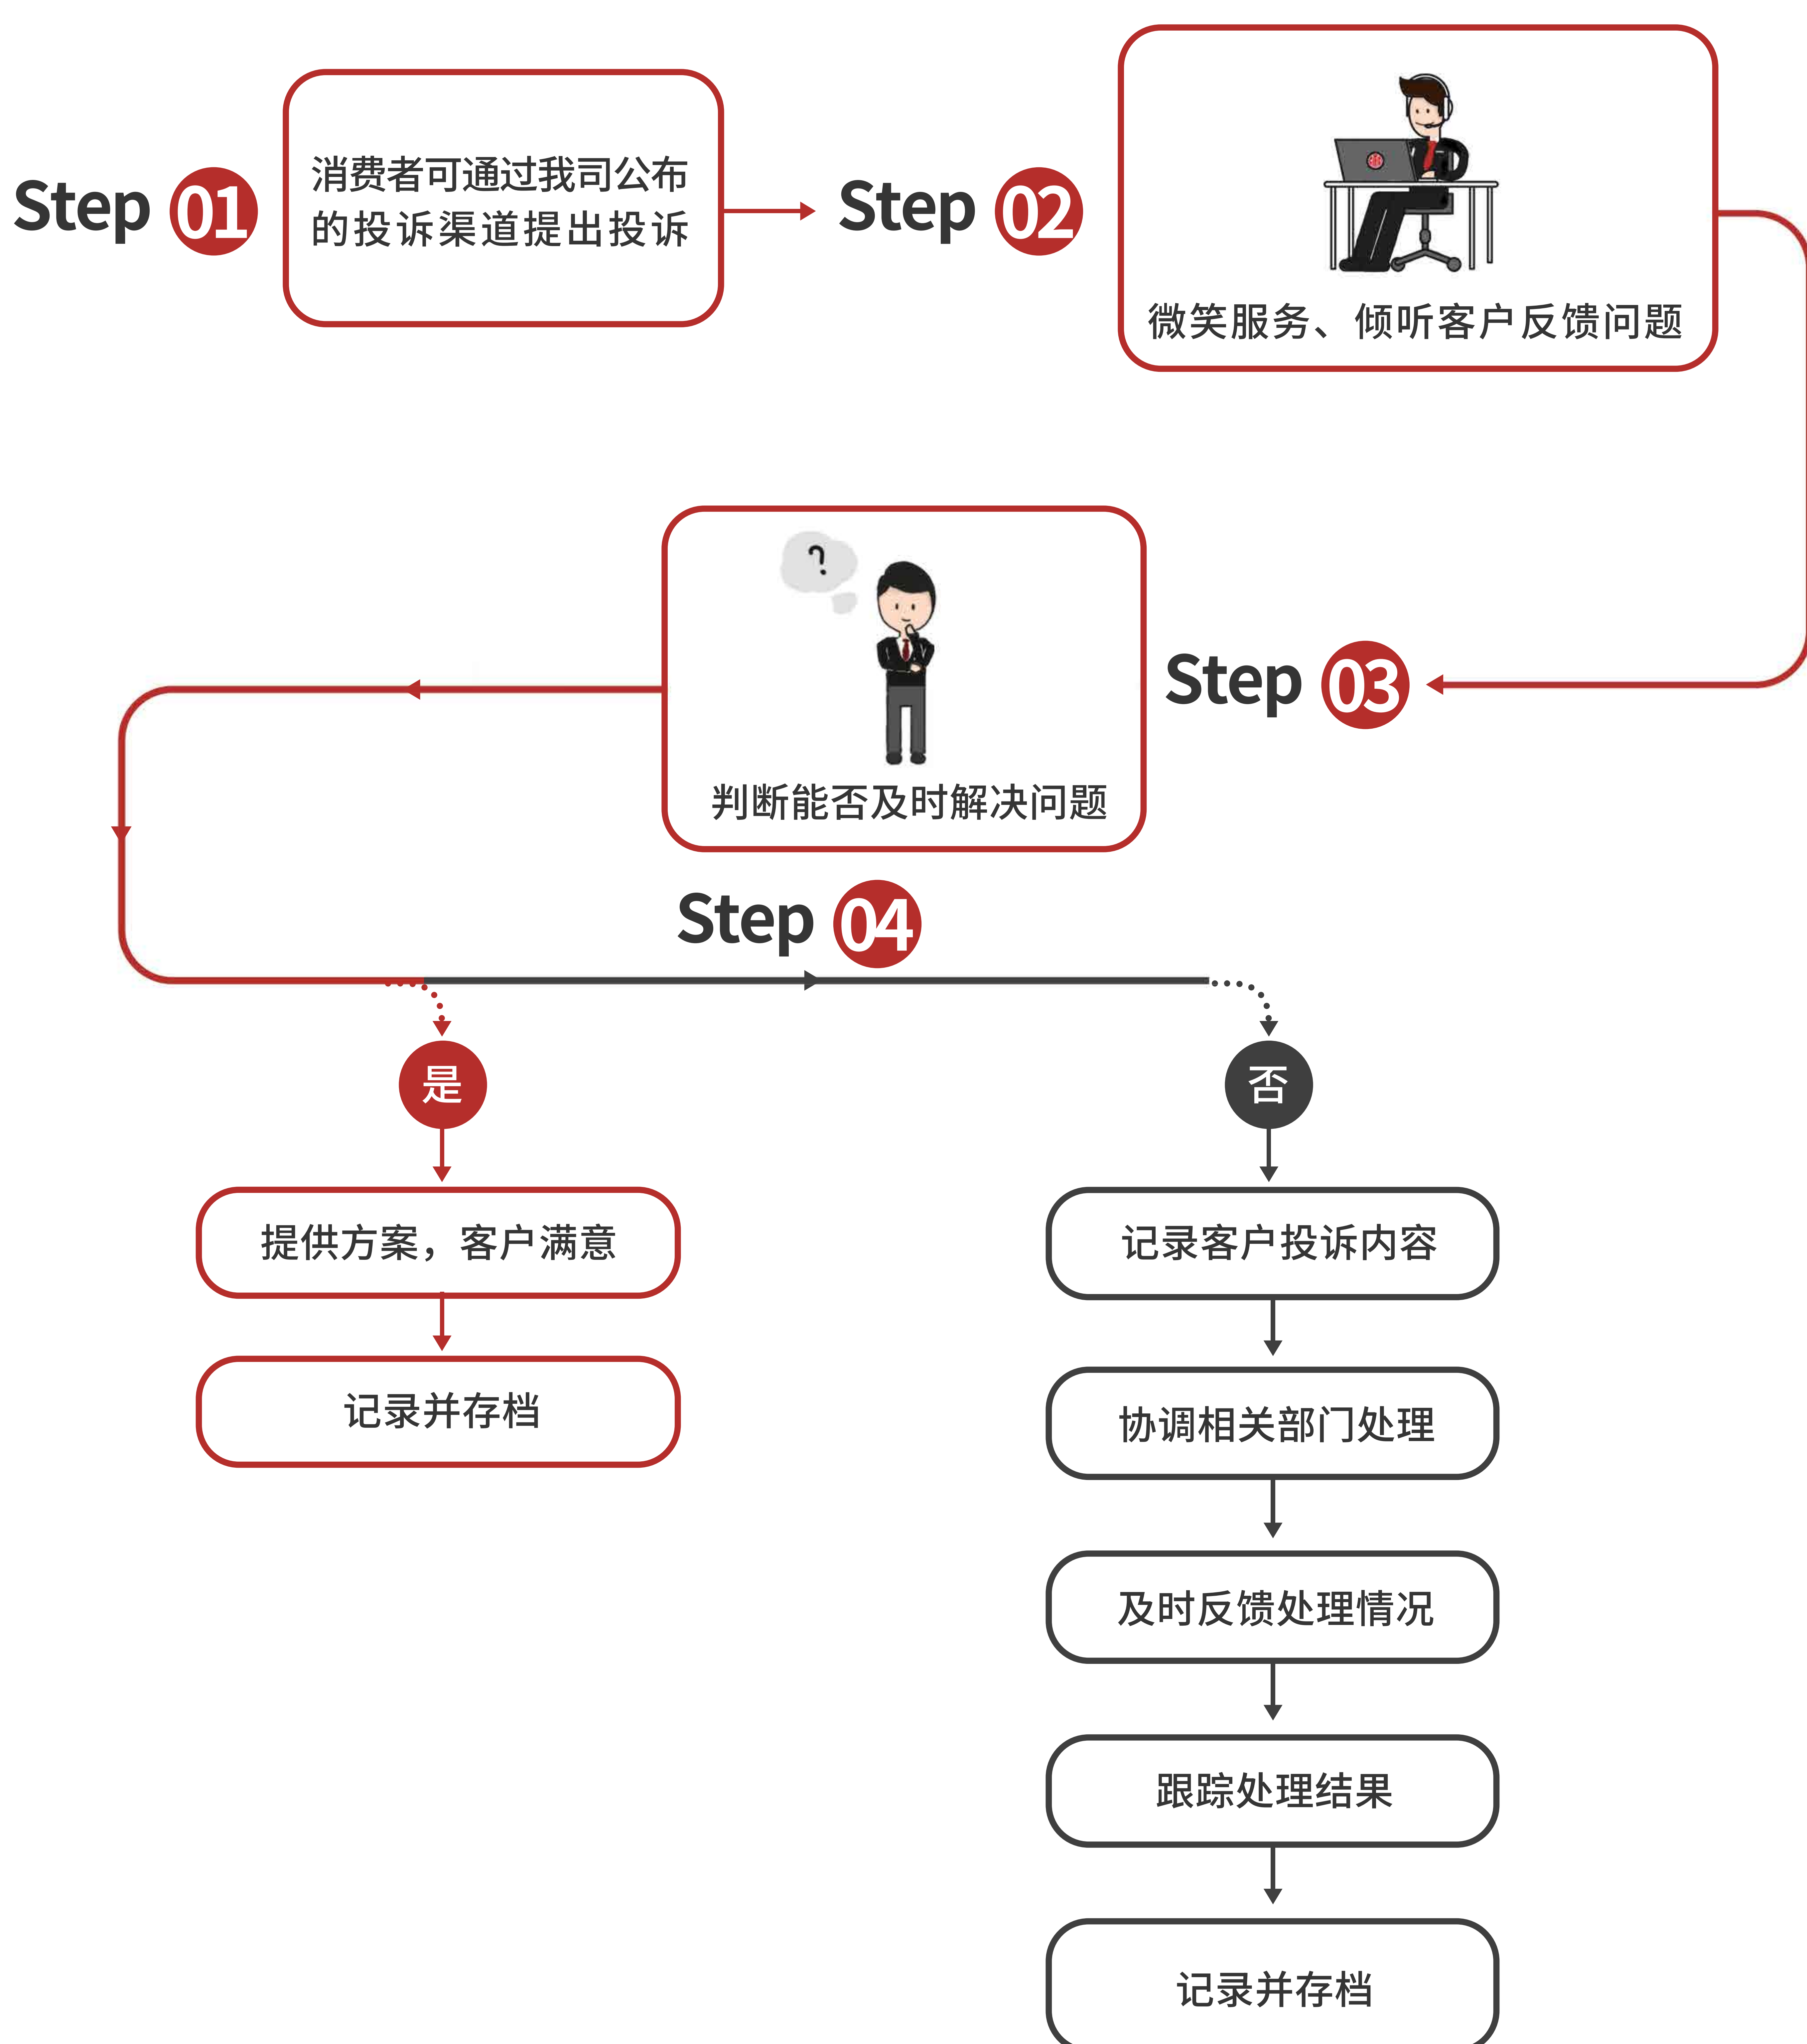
Step 01

消费者可通过我司公布的投诉渠道提出投诉

Step 02

微笑服务、倾听客户反馈问题

Step 03

?

判断能否及时解决问题

Step 04

是

提供方案，客户满意

记录并存档

否

记录客户投诉内容

协调相关部门处理

及时反馈处理情况

跟踪处理结果

记录并存档